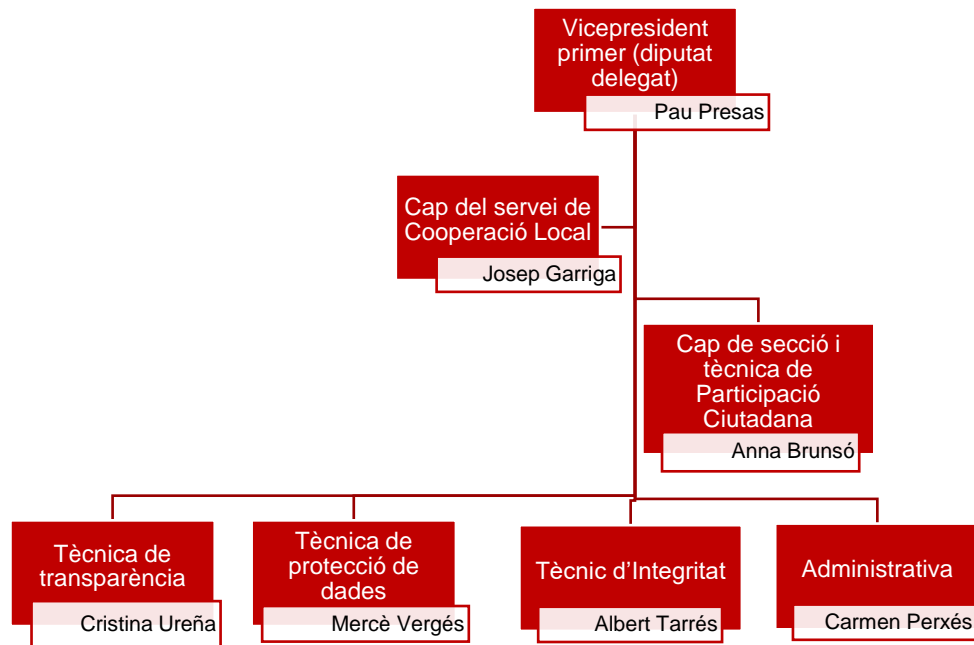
Vicepresident primer (diputat delegat)
Pau Presas

Cap del servei de Cooperació Local
Josep Garriga

Cap de secció i tècnica de Participació Ciutadana
Anna Brunsó

Tècnica de transparència
Cristina Ureña

Tècnica de protecció de dades
Mercè Vergés

Tècnic d’Integritat
Albert Tarrés

Administrativa
Carmen Perxés